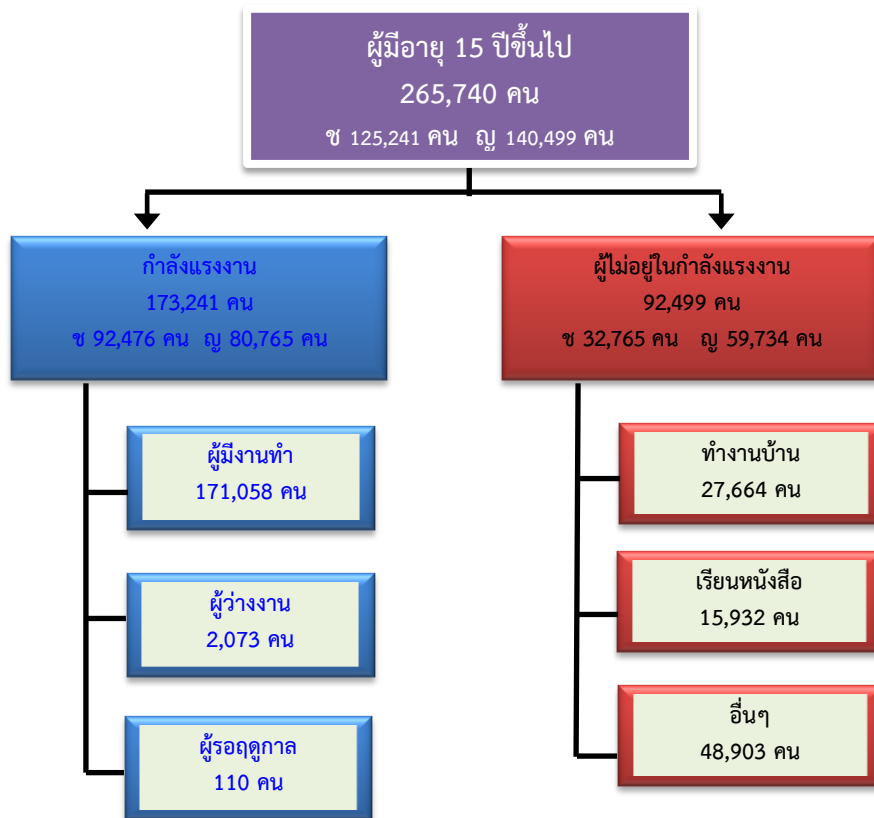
ผู้มีอายุ 15 ปีขึ้นไป
265,740 คน
ช 125,241 คน ญ 140,499 คน

กำลังแรงงาน
173,241 คน
ช 92,476 คน ญ 80,765 คน

ผู้มีงานทำ
171,058 คน

ผู้ว่างงาน
2,073 คน

ผู้รอฤดูกาล
110 คน

ผู้ไม่อยู่ในกำลังแรงงาน
92,499 คน
ช 32,765 คน ญ 59,734 คน

ทำงานบ้าน
27,664 คน

เรียนหนังสือ
15,932 คน

อื่นๆ
48,903 คน